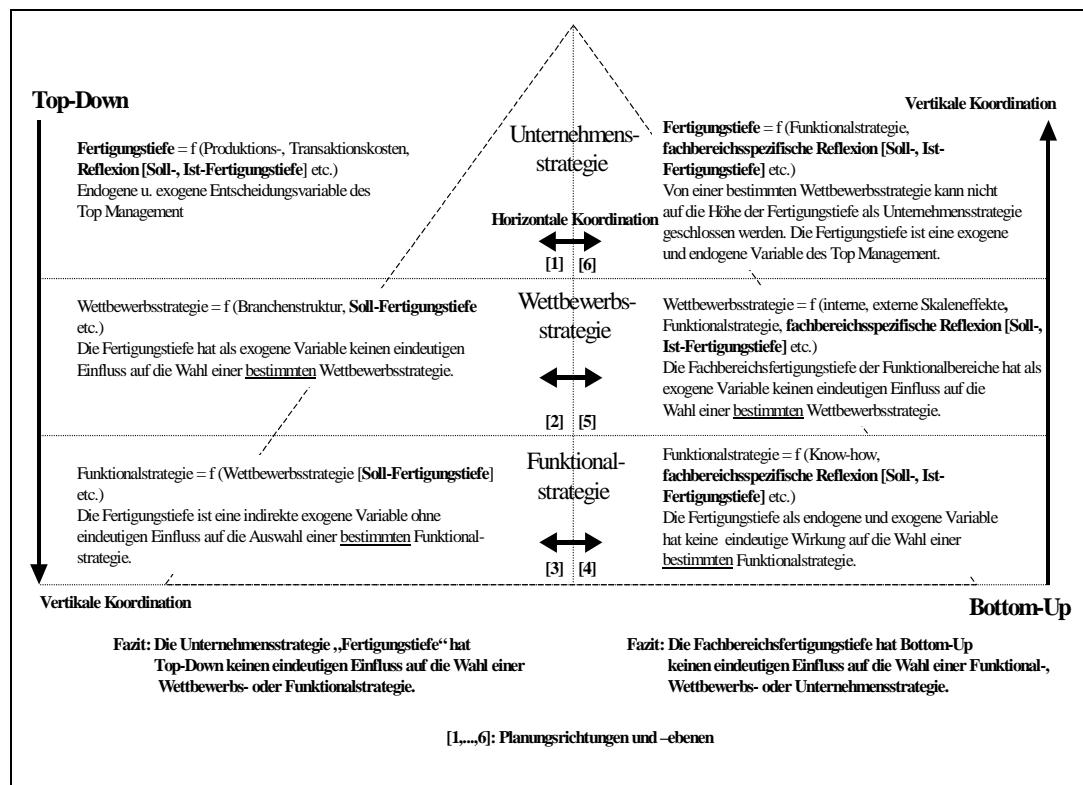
Top-Down

Vertikale Koordination

Fertigungstiefe = f (Produktions-, Transaktionskosten, Reflexion [Soll-, Ist-Fertigungstiefe] etc.)
Endogene u. exogene Entscheidungsvariable des Top Management

Unternehmensstrategie

Fertigungstiefe = f (Funktionalstrategie, fachbereichsspezifische Reflexion [Soll-, Ist-Fertigungstiefe] etc.)
Von einer bestimmten Wettbewerbsstrategie kann nicht auf die Höhe der Fertigungstiefe als Unternehmensstrategie geschlossen werden. Die Fertigungstiefe ist eine exogene und endogene Variable des Top Management.

Horizontale Koordination

[1] [6]

Wettbewerbsstrategie = f (Branchenstruktur, Soll-Fertigungstiefe etc.)
Die Fertigungstiefe hat als exogene Variable keinen eindeutigen Einfluss auf die Wahl einer bestimmten Wettbewerbsstrategie.

Wettbewerbsstrategie

Wettbewerbsstrategie = f (interne, externe Skaleneffekte, Funktionalstrategie, fachbereichsspezifische Reflexion [Soll-, Ist-Fertigungstiefe] etc.)
Die Fachbereichsfertigungstiefe der Funktionalbereiche hat als exogene Variable keinen eindeutigen Einfluss auf die Wahl einer bestimmten Wettbewerbsstrategie.

[2] [5]

Funktionalstrategie = f (Wettbewerbsstrategie [Soll-Fertigungstiefe] etc.)
Die Fertigungstiefe ist eine indirekte exogene Variable ohne eindeutigen Einfluss auf die Auswahl einer bestimmten Funktionalstrategie.

Funktionalstrategie

Funktionalstrategie = f (Know-how, fachbereichsspezifische Reflexion [Soll-, Ist-Fertigungstiefe] etc.)
Die Fertigungstiefe als endogene und exogene Variable hat keine eindeutige Wirkung auf die Wahl einer bestimmten Funktionalstrategie.

[3] [4]

Vertikale Koordination

Bottom-Up

Fazit: Die Unternehmensstrategie „Fertigungstiefe" hat Top-Down keinen eindeutigen Einfluss auf die Wahl einer Wettbewerbs- oder Funktionalstrategie.

Fazit: Die Fachbereichsfertigungstiefe hat Bottom-Up keinen eindeutigen Einfluss auf die Wahl einer Funktional-, Wettbewerbs- oder Unternehmensstrategie.

[1,...,6]: Planungsrichtungen und –ebenen